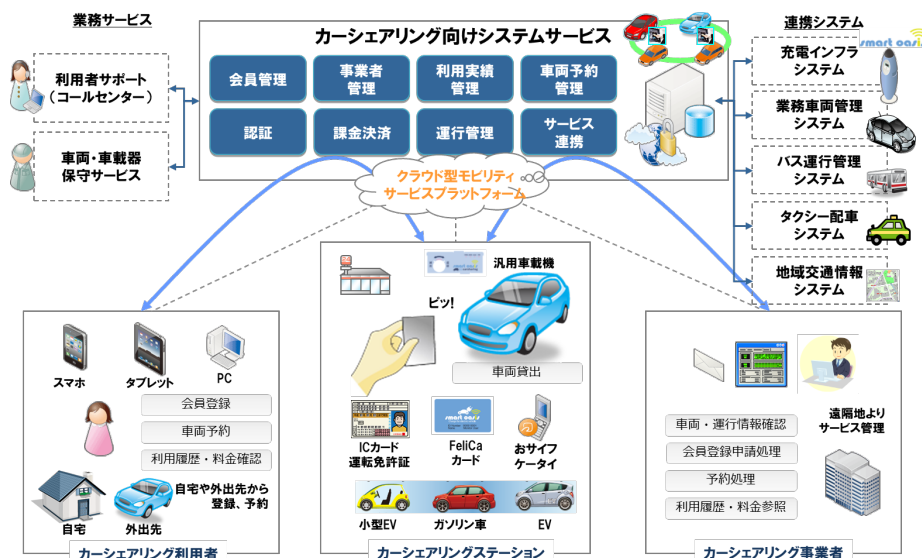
業務サービス

利用者サポート（コールセンター）

車両・車載器保守サービス

カーシェアリング向けシステムサービス

会員管理
事業者管理
利用実績管理
車両予約管理
認証
課金決済
運行管理
サービス連携

クラウド型モビリティサービスプラットフォーム

連携システム

smart oasis

充電インフラシステム

業務車両管理システム

バス運行管理システム

タクシー配車システム

地域交通情報システム

スマホ
タブレット
PC
会員登録
車両予約
利用履歴・料金確認
自宅
外出先
自宅や外出先から登録、予約

カーシェアリング利用者

汎用車載機
ピッ!
車両貸出
ICカード運転免許証
FeliCaカード
smart oasis
おサイフケータイ
小型EV
ガソリン車
EV

カーシェアリングステーション

遠隔地よりサービス管理
車両・運行情報確認
会員登録申請処理
予約処理
利用履歴・料金参照

カーシェアリング事業者